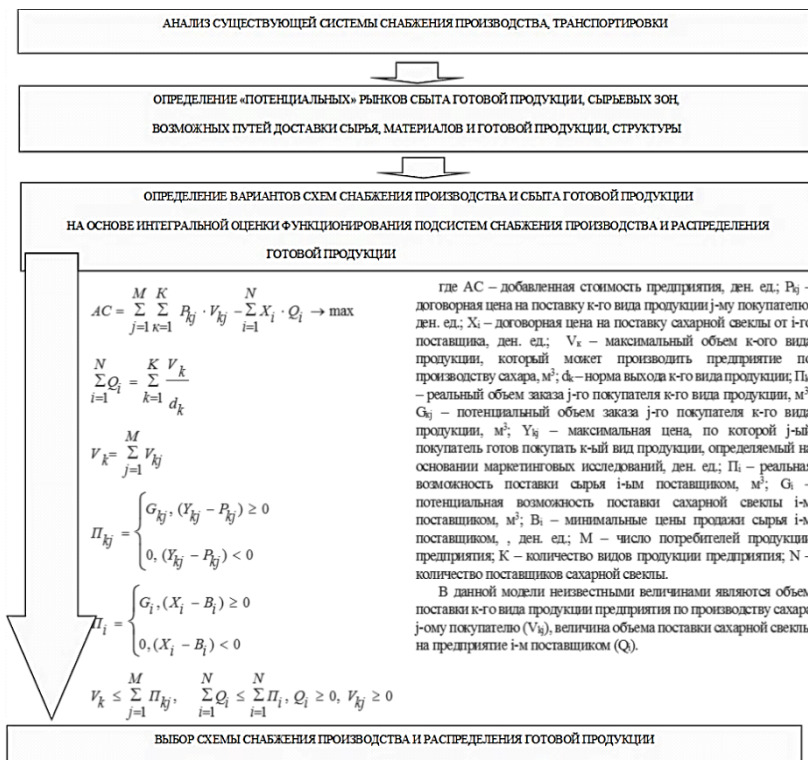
АНАЛИЗ СУЩЕСТВУЮЩЕЙ СИСТЕМЫ СНАБЖЕНИЯ ПРОИЗВОДСТВА, ТРАНСПОРТИРОВКИ

ОПРЕДЕЛЕНИЕ «ПОТЕНЦИАЛЬНЫХ» РЫНКОВ СБЫТА ГОТОВОЙ ПРОДУКЦИИ, СЫРЬЕВЫХ ЗОН, ВОЗМОЖНЫХ ПУТЕЙ ДОСТАВКИ СЫРЬЯ, МАТЕРИАЛОВ И ГОТОВОЙ ПРОДУКЦИИ, СТРУКТУРЫ

ОПРЕДЕЛЕНИЕ ВАРИАНТОВ СХЕМ СНАБЖЕНИЯ ПРОИЗВОДСТВА И СБЫТА ГОТОВОЙ ПРОДУКЦИИ НА ОСНОВЕ ИНТЕГРАЛЬНОЙ ОЦЕНКИ ФУНКЦИОНИРОВАНИЯ ПОДСИСТЕМ СНАБЖЕНИЯ ПРОИЗВОДСТВА И РАСПРЕДЕЛЕНИЯ ГОТОВОЙ ПРОДУКЦИИ

$AC = \sum_{j=1}^{M} \sum_{k=1}^{K} P_{kj} \cdot V_{kj} - \sum_{i=1}^{N} X_i \cdot Q_i \rightarrow \max$

$\sum_{i=1}^{N} Q_i = \sum_{k=1}^{K} \frac{V_k}{d_k}$

$V_k = \sum_{j=1}^{M} V_{kj}$

$П_{kj} = \begin{cases} G_{kj}, (Y_{kj} - P_{kj}) \geq 0 \\ 0, (Y_{kj} - P_{kj}) < 0 \end{cases}$

$П_i = \begin{cases} G_i, (X_i - B_i) \geq 0 \\ 0, (X_i - B_i) < 0 \end{cases}$

$V_k \leq \sum_{j=1}^{M} П_{kj}, \quad \sum_{i=1}^{N} Q_i \leq \sum_{i=1}^{N} П_i, \ Q_i \geq 0, \ V_{kj} \geq 0$

где АС – добавленная стоимость предприятия, ден. ед.; $P_{kj}$ – договорная цена на поставку к-го вида продукции j-му покупателю, ден. ед.; $X_i$ – договорная цена на поставку сахарной свеклы от i-го поставщика, ден. ед.; $V_к$ – максимальный объем к-ого вида продукции, который может производить предприятие по производству сахара, м³; $d_k$ – норма выхода к-го вида продукции; $П_{kj}$ – реальный объем заказа j-го покупателя к-го вида продукции, м³; $G_{kj}$ – потенциальный объем заказа j-го покупателя к-го вида продукции, м³; $Y_{kj}$ – максимальная цена, по которой j-ый покупатель готов покупать к-ый вид продукции, определяемый на основании маркетинговых исследований, ден. ед.; $П_i$ – реальная возможность поставки сырья i-ым поставщиком, м³; $G_i$ – потенциальная возможность поставки сахарной свеклы i-м поставщиком, м³; $B_i$ – минимальные цены продажи сырья i-м поставщиком, , ден. ед.; М – число потребителей продукции предприятия; К – количество видов продукции предприятия; N – количество поставщиков сахарной свеклы.

В данной модели неизвестными величинами являются объем поставки к-го вида продукции предприятия по производству сахара j-ому покупателю ($V_{kj}$), величина объема поставки сахарной свеклы на предприятие i-м поставщиком ($Q_i$).

ВЫБОР СХЕМЫ СНАБЖЕНИЯ ПРОИЗВОДСТВА И РАСПРЕДЕЛЕНИЯ ГОТОВОЙ ПРОДУКЦИИ